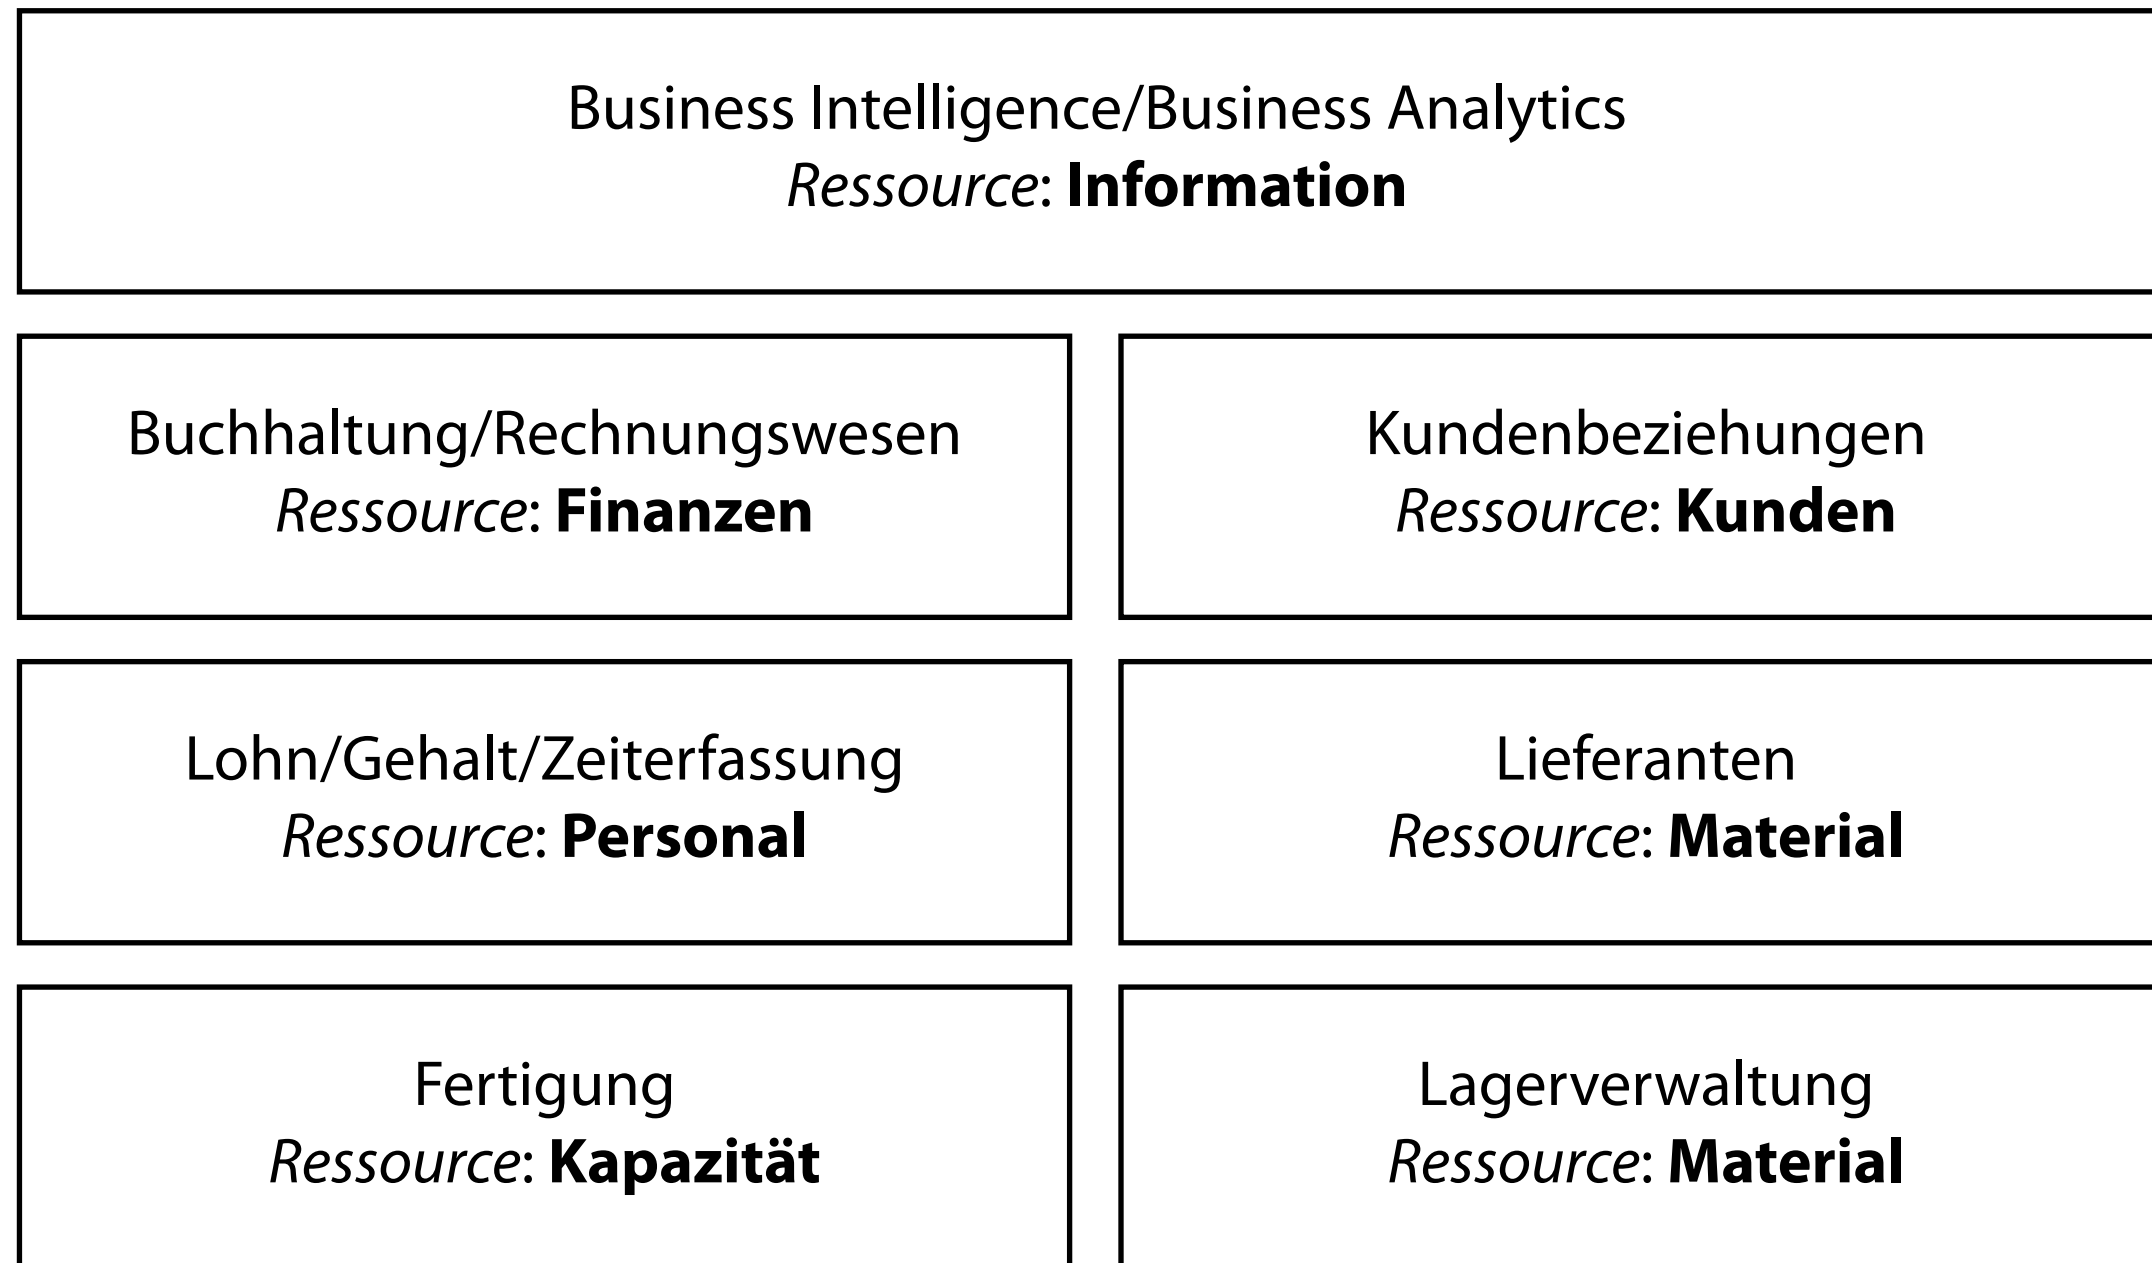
Business Intelligence/Business Analytics
Ressource: Information

Buchhaltung/Rechnungswesen
Ressource: Finanzen

Kundenbeziehungen
Ressource: Kunden

Lohn/Gehalt/Zeiterfassung
Ressource: Personal

Lieferanten
Ressource: Material

Fertigung
Ressource: Kapazität

Lagerverwaltung
Ressource: Material